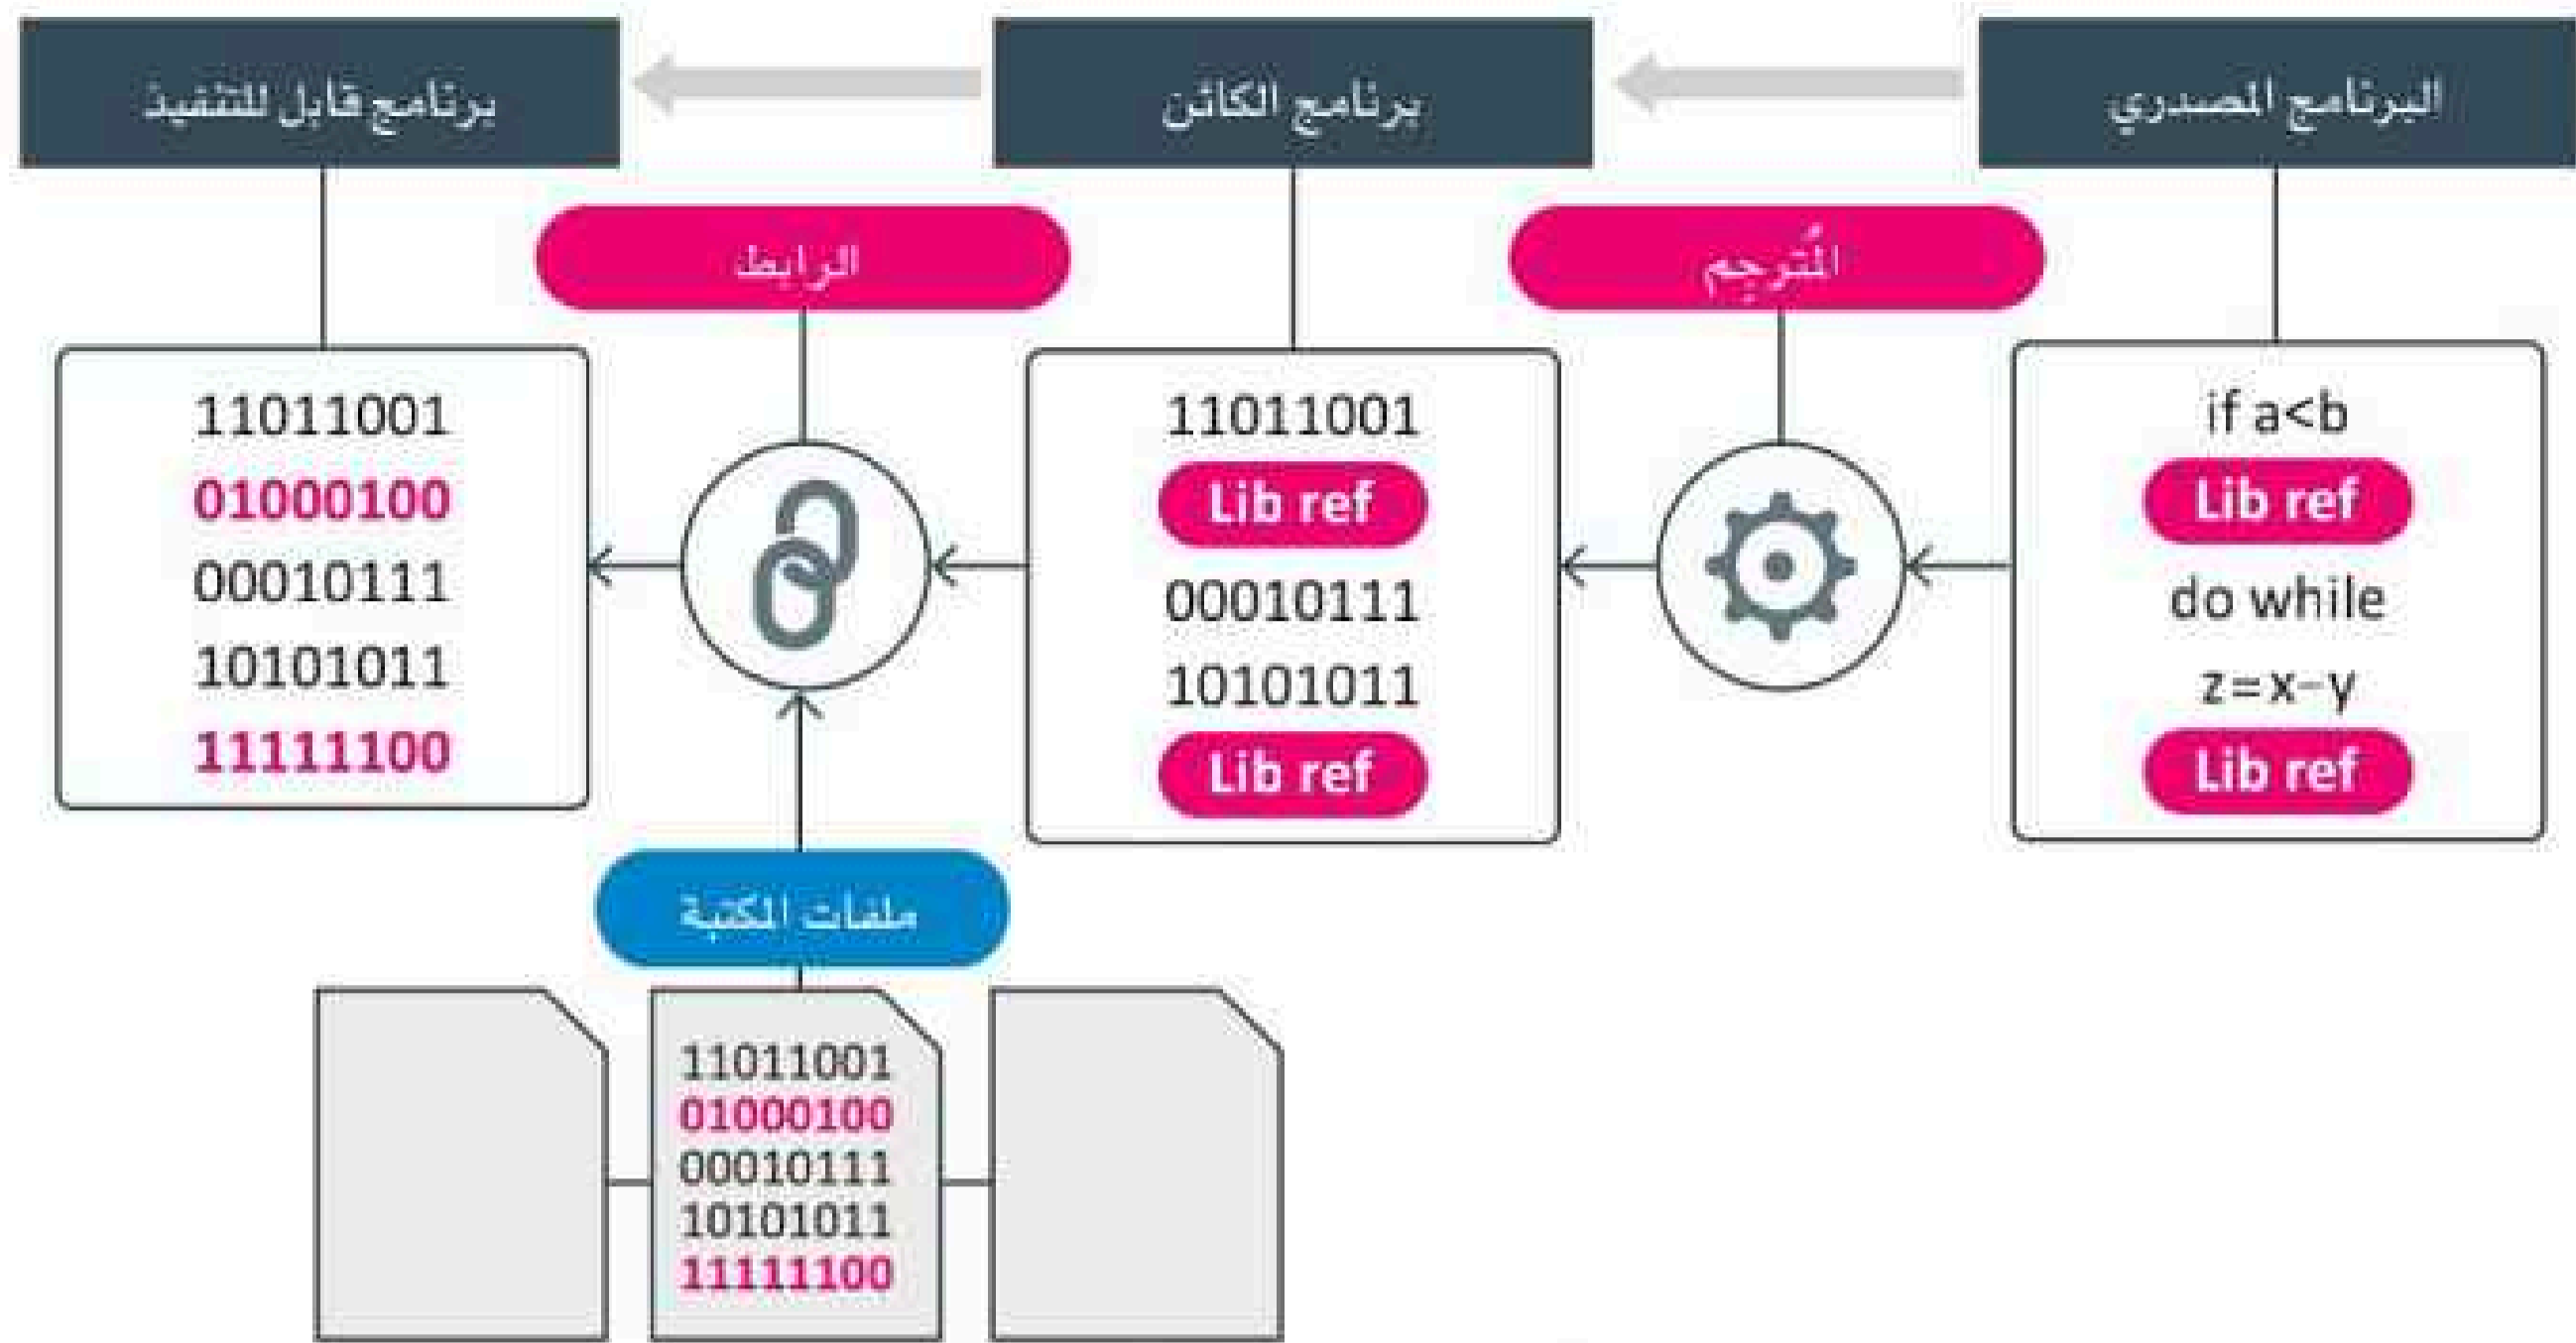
البرنامج المصدري

برنامج الكائن

برنامج قابل للتنفيذ

المُترجم

الرابط

if a<b
Lib ref
do while
z=x-y
Lib ref

11011001
Lib ref
00010111
10101011
Lib ref

11011001
01000100
00010111
10101011
11111100

ملفات المكتبة

11011001
01000100
00010111
10101011
11111100